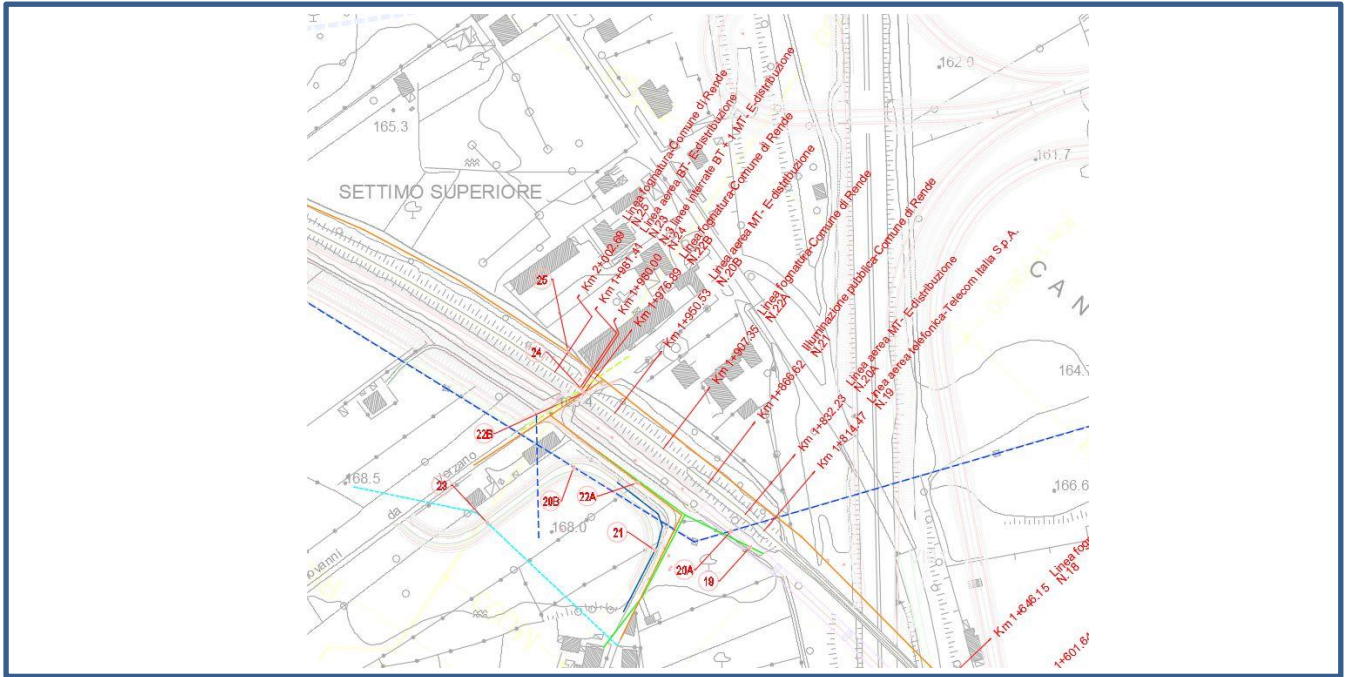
162.0

165.3

161.7

SETTIMO SUPERIORE

Linea fognatura Comune di Rende
N.25
Linea aerea BT- E-distribuzione
N.23
N.3 linee interrate BT + 1 MT- E-distribuzione
N.24
Linea fognatura Comune di Rende
N.22B
Linea aerea MT- E-distribuzione
N.20B
Linea fognatura Comune di Rende
N.22A
Illuminazione pubblica Comune di Rende
N.21
Linea aerea MT- E-distribuzione
N.20A
Linea aerea telefonica-Telecom Italia S.p.A.
N.19

C A N

Km 2+002.89
Km 1+991.41
Km 1+980.00
Km 1+976.89
Km 1+950.53
Km 1+907.35
Km 1+888.62
Km 1+852.23
Km 1+814.47

25
24
22B
23
20B
22A
21
20A
19

164.

168.5

166.6

da

168.0

ovanni

Km 1+646.15
Linea fogn
N.18

1+601.6